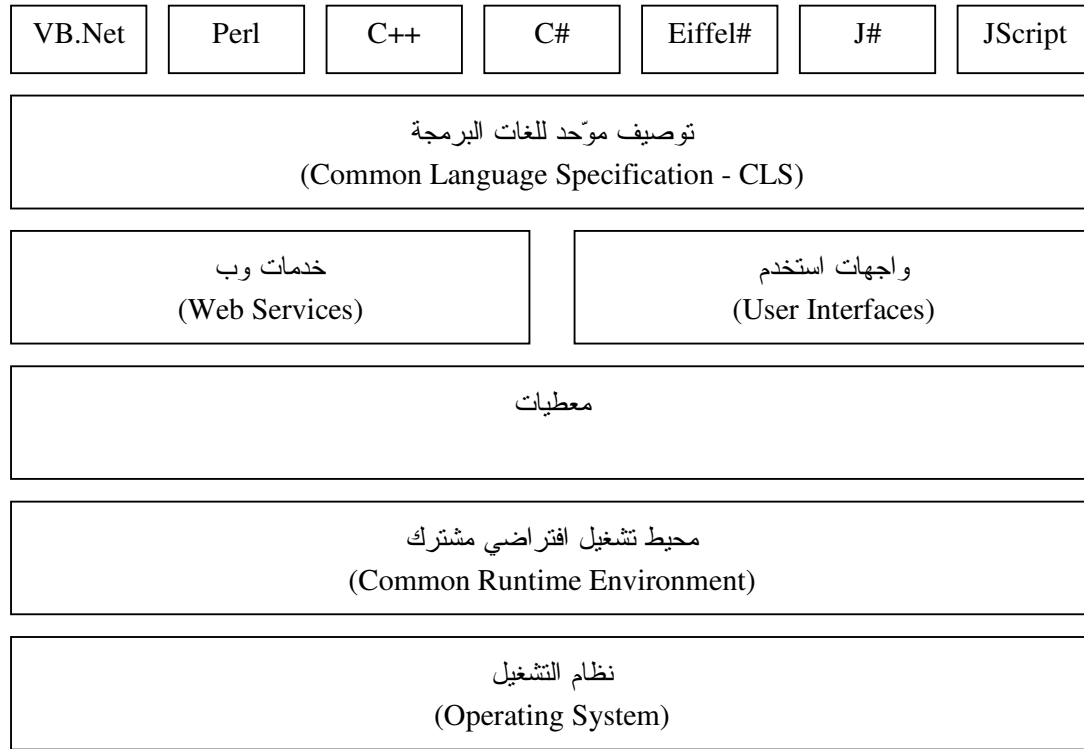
VB.Net

Perl

C++

C#

Eiffel#

J#

JScript

توصيف موّحد للغات البرمجة
(Common Language Specification - CLS)

واجهات استخدم
(User Interfaces)

خدمات وب
(Web Services)

معطيات

محيط تشغيل افتراضي مشترك
(Common Runtime Environment)

نظام التشغيل
(Operating System)